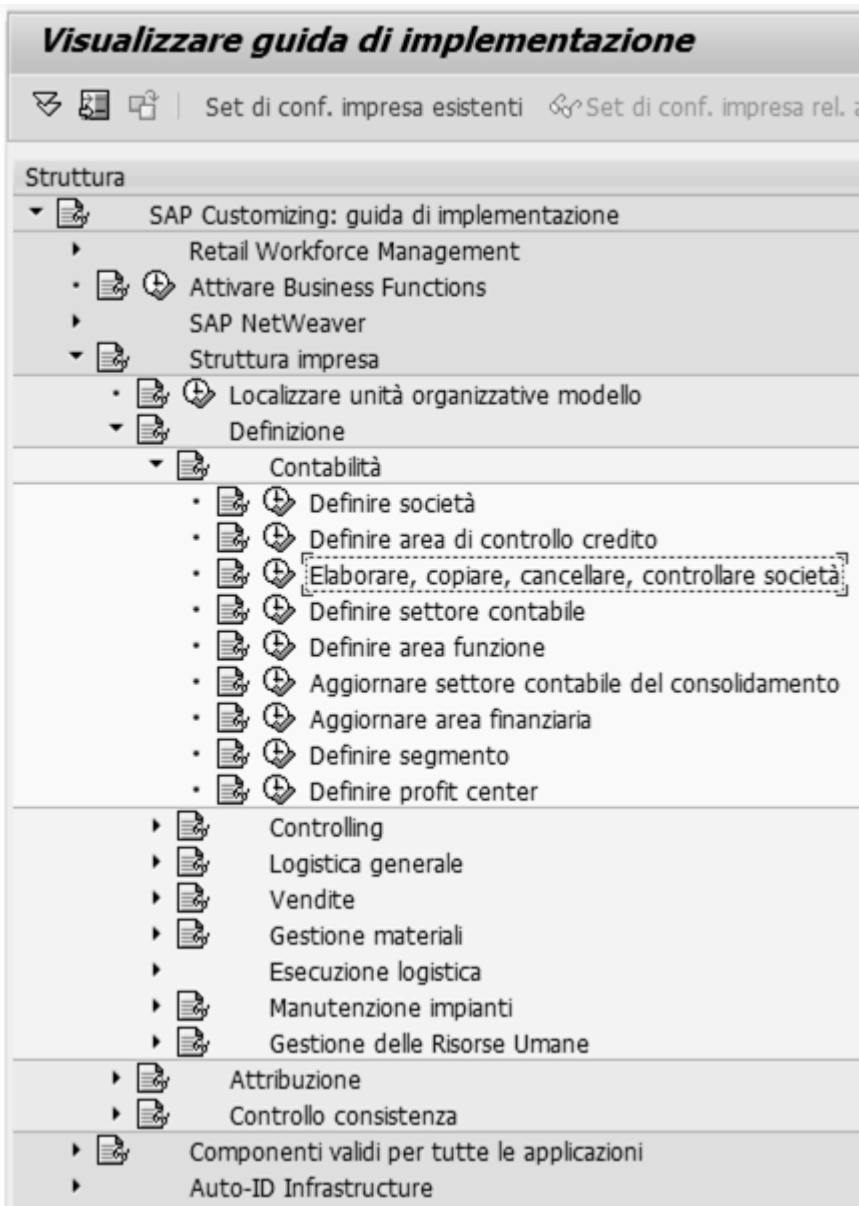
Visualizzare guida di implementazione

Set di conf. impresa esistenti   Set di conf. impresa rel. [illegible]

Struttura

SAP Customizing: guida di implementazione

Retail Workforce Management

Attivare Business Functions

SAP NetWeaver

Struttura impresa

Localizzare unità organizzative modello

Definizione

Contabilità

Definire società

Definire area di controllo credito

Elaborare, copiare, cancellare, controllare società

Definire settore contabile

Definire area funzione

Aggiornare settore contabile del consolidamento

Aggiornare area finanziaria

Definire segmento

Definire profit center

Controlling

Logistica generale

Vendite

Gestione materiali

Esecuzione logistica

Manutenzione impianti

Gestione delle Risorse Umane

Attribuzione

Controllo consistenza

Componenti validi per tutte le applicazioni

Auto-ID Infrastructure